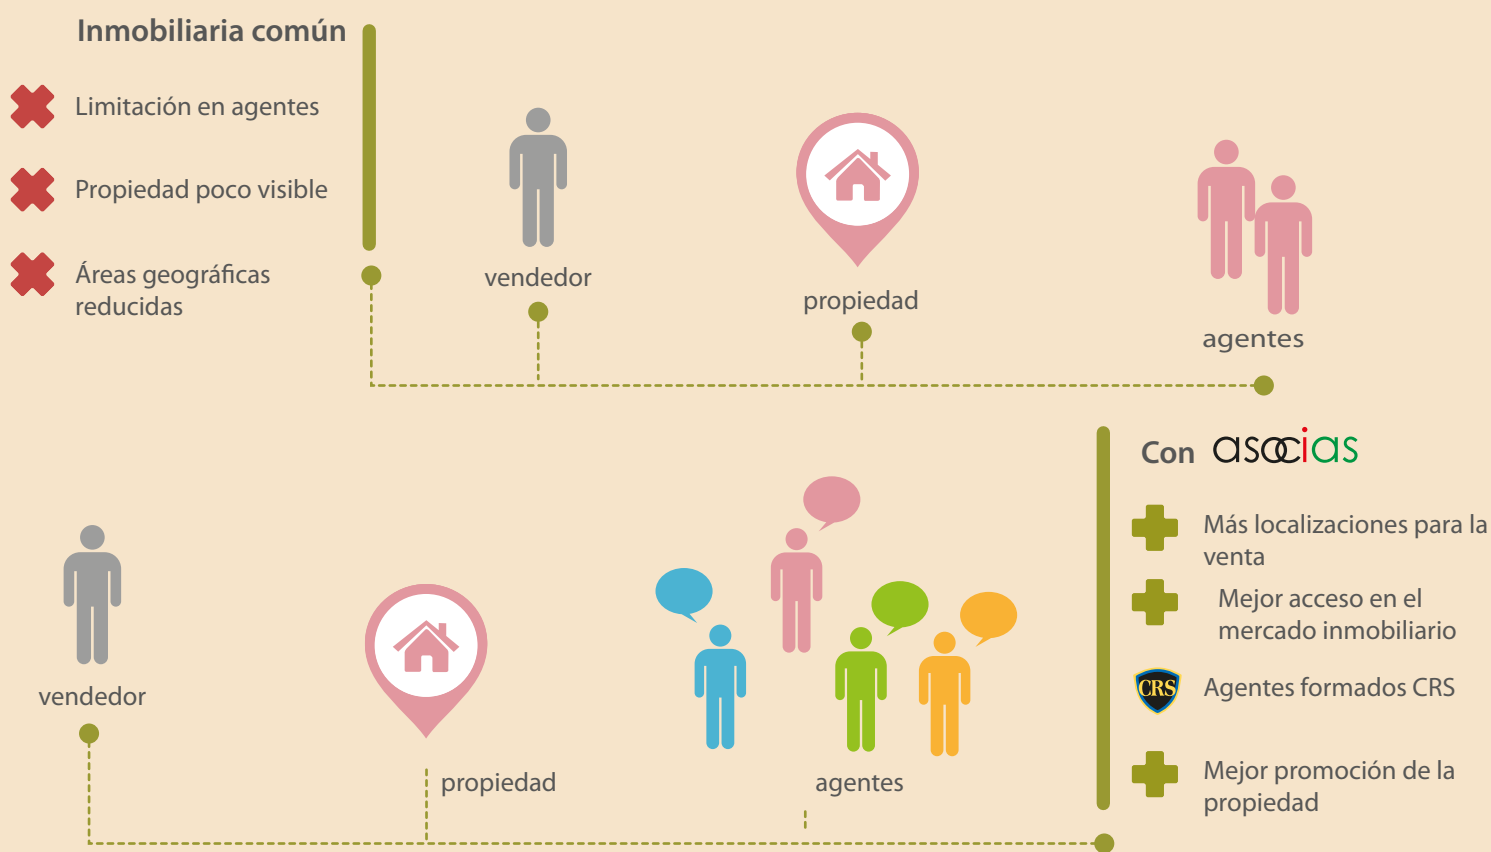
Inmobiliaria común

Limitación en agentes

Propiedad poco visible

Áreas geográficas reducidas

vendedor

propiedad

agentes

Con asocias

Más localizaciones para la venta

Mejor acceso en el mercado inmobiliario

CRS

Agentes formados CRS

Mejor promoción de la propiedad

vendedor

propiedad

agentes